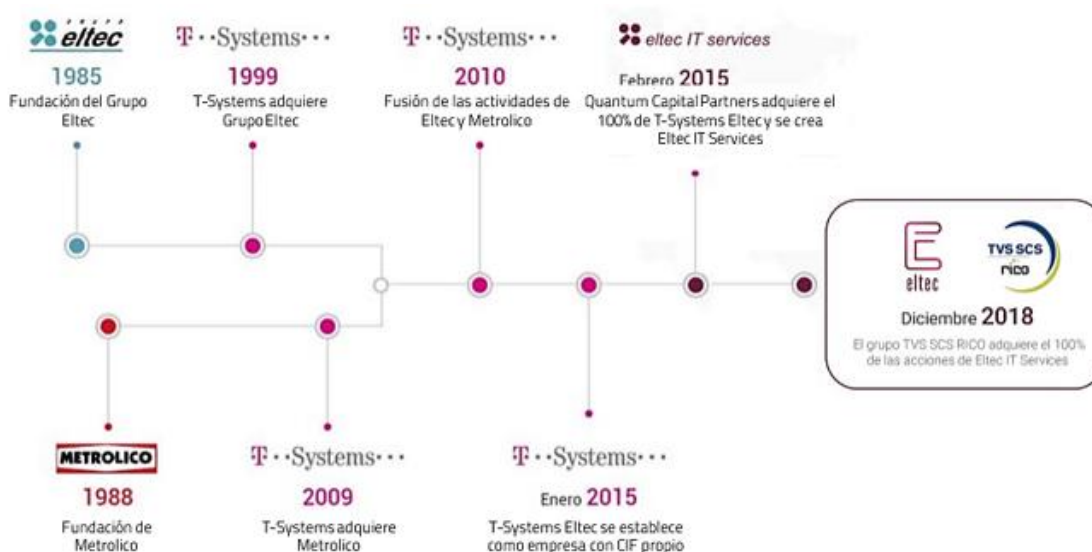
eltec

1985
Fundación del Grupo Eltec

T··Systems···

1999
T-Systems adquiere Grupo Eltec

T··Systems···

2010
Fusión de las actividades de Eltec y Metrolico

eltec IT services

Febrero 2015
Quantum Capital Partners adquiere el 100% de T-Systems Eltec y se crea Eltec IT Services

eltec

TVS SCS rico

Diciembre 2018
El grupo TVS SCS RICO adquiere el 100% de las acciones de Eltec IT Services

METROLICO

1988
Fundación de Metrolico

T··Systems···

2009
T-Systems adquiere Metrolico

T··Systems···

Enero 2015
T-Systems Eltec se establece como empresa con CIF propio